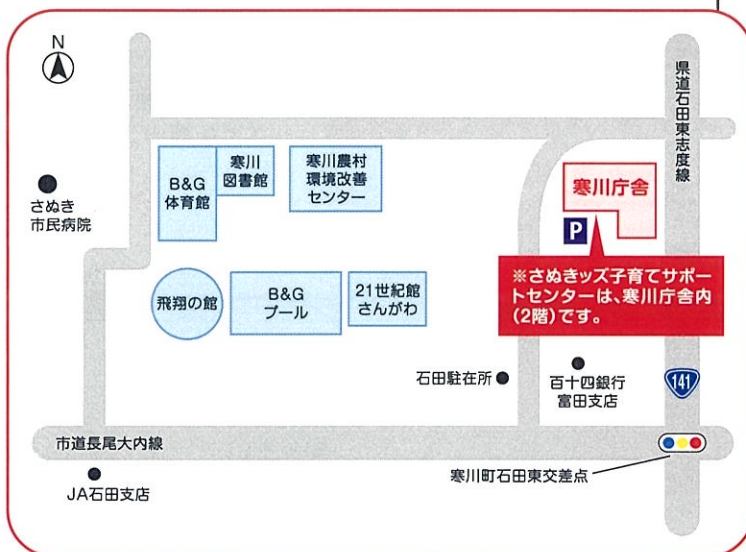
N

県道石田東志度線

B&G
体育館

寒川
図書館

寒川農村
環境改善
センター

寒川庁舎

P

さぬき
市民病院

飛翔の館

B&G
プール

21世紀館
さんがわ

※さぬきッズ子育てサポートセンターは、寒川庁舎内(2階)です。

石田駐在所

百十四銀行
富田支店

141

市道長尾大内線

寒川町石田東交差点

JA石田支店